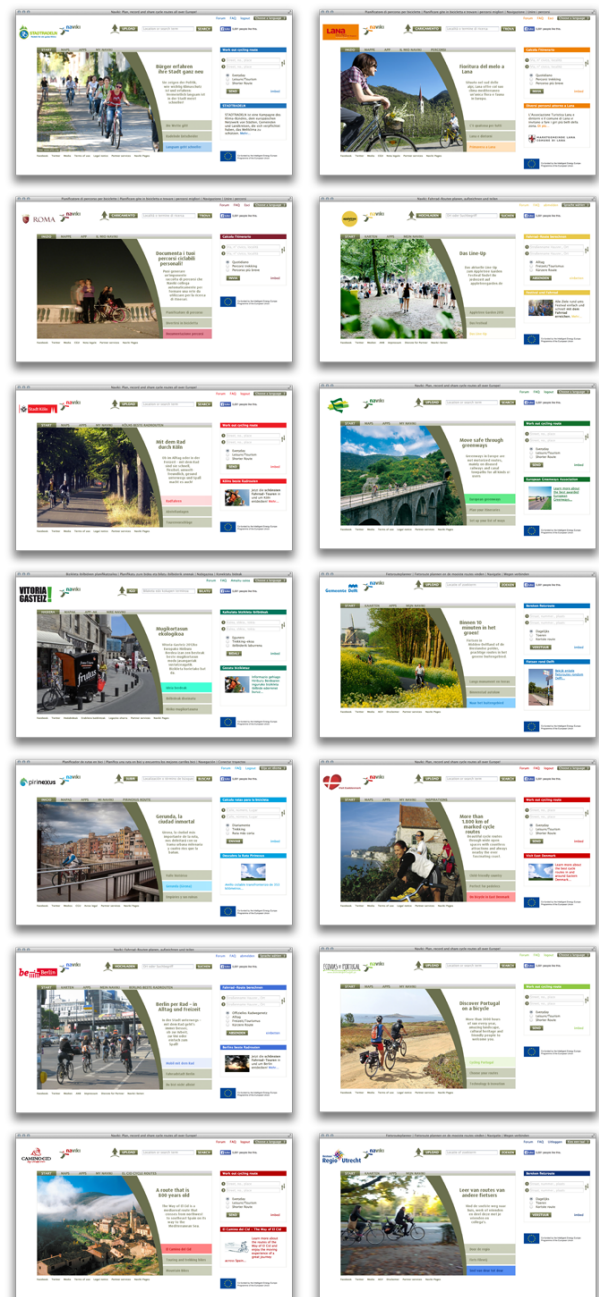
Bürger erfahren ihre Stadt ganz neu

Fioritura dal melo a Lana

ROMA

Documenta i tuoi percorsi ciclabili personali!

Das Line-Up

Mit dem Rad durch Köln

Move safe through greenways

VITORIA GASTEIZ

Mugikortasun ekologikoa

Binnen 10 minuten in het groen!

pirinexus

Gerunda, la ciudad inmortal

More than 1,800 km of marked cycle routes

Berlin per Rad – in Alltag und Freizeit

Discover Portugal on a bicycle

A route that is 800 years old

Regio Utrecht

Leer van routes van andere fietsers